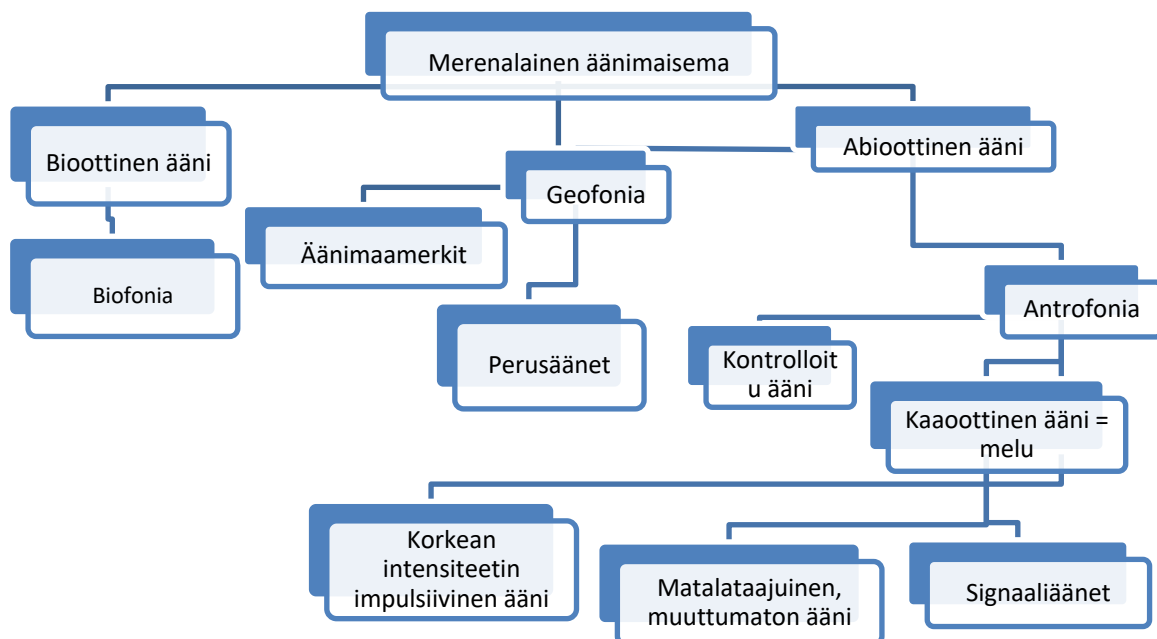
Merenalainen äänimaisema

Bioottinen ääni

Biofonia

Geofonia

Äänimaamerkit

Perusäänet

Abioottinen ääni

Antrofonia

Kontrolloitu ääni

Kaaoottinen ääni = melu

Korkean intensiteetin impulsiivinen ääni

Matalataajuinen, muuttumaton ääni

Signaaliäänet